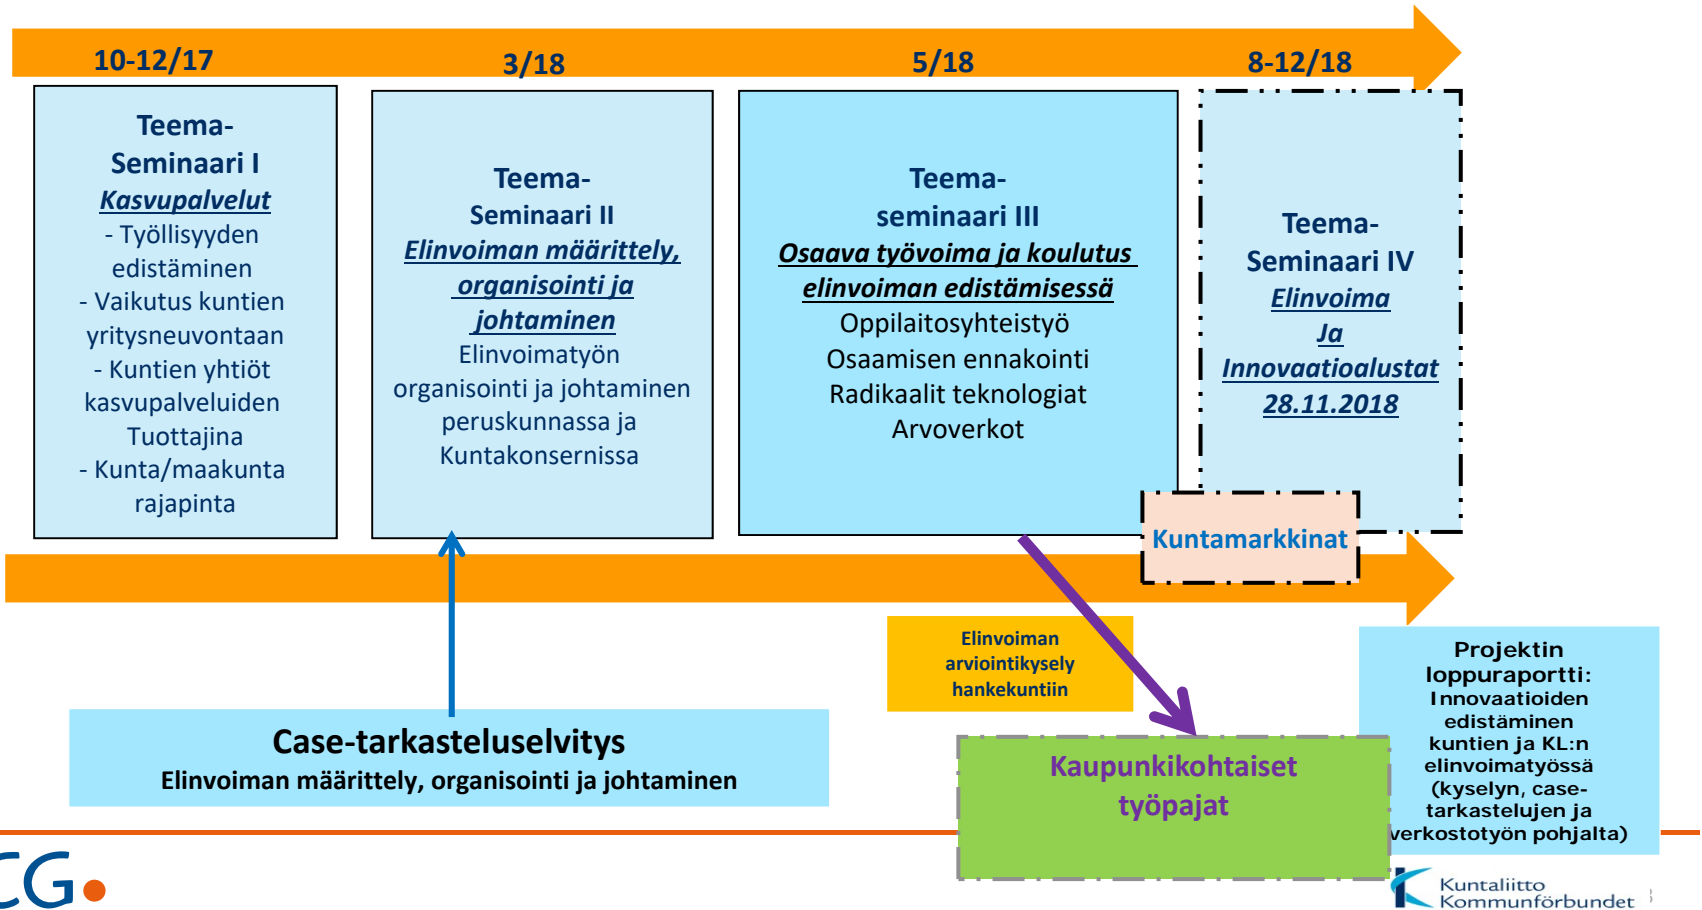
10-12/17

3/18

5/18

8-12/18

Teema-Seminaari I
Kasvupalvelut
- Työllisyyden edistäminen
- Vaikutus kuntien yritysneuvontaan
- Kuntien yhtiöt kasvupalveluiden Tuottajina
- Kunta/maakunta rajapinta

Teema-Seminaari II
Elinvoiman määrittely, organisointi ja johtaminen
Elinvoimatyön organisointi ja johtaminen peruskunnassa ja Kuntakonsernissa

Teema-seminaari III
Osaava työvoima ja koulutus elinvoiman edistämisessä
Oppilaitosyhteistyö
Osaamisen ennakointi
Radikaalit teknologiat
Arvoverkot

Teema-Seminaari IV
Elinvoima
Ja
Innovaatioalustat
28.11.2018

Kuntamarkkinat

Elinvoiman arviointikysely hankekuntiin

Projektin loppuraportti: Innovaatioiden edistäminen kuntien ja KL:n elinvoimatyössä (kyselyn, case-tarkastelujen ja verkostotyön pohjalta)

Case-tarkasteluselvitys
Elinvoiman määrittely, organisointi ja johtaminen

Kaupunkikohtaiset työpajat

CG

Kuntaliitto
Kommunförbundet